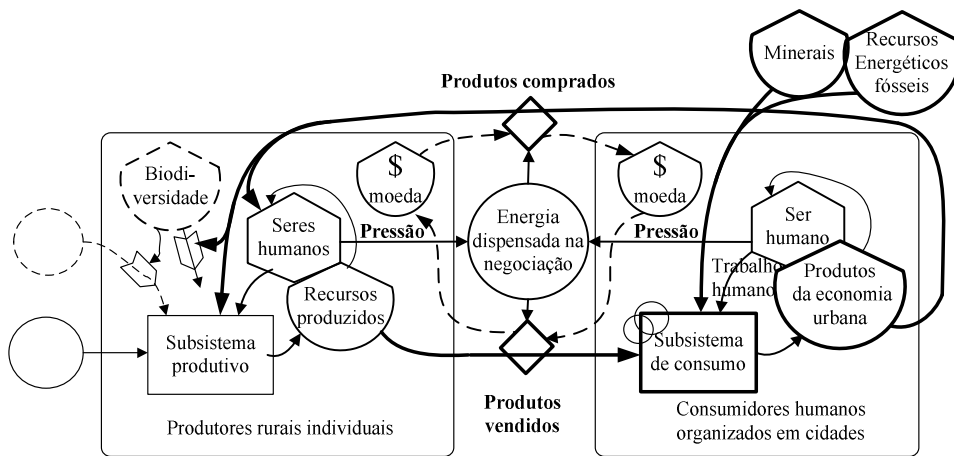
Minerais

Recursos Energéticos fósseis

Produtos comprados

Biodiversidade

$ moeda

$ moeda

Seres humanos

Pressão

Energia dispensada na negociação

Pressão

Ser humano

Trabalho humano

Produtos da economia urbana

Recursos produzidos

Subsistema produtivo

Subsistema de consumo

Produtos vendidos

Produtores rurais individuais

Consumidores humanos organizados em cidades